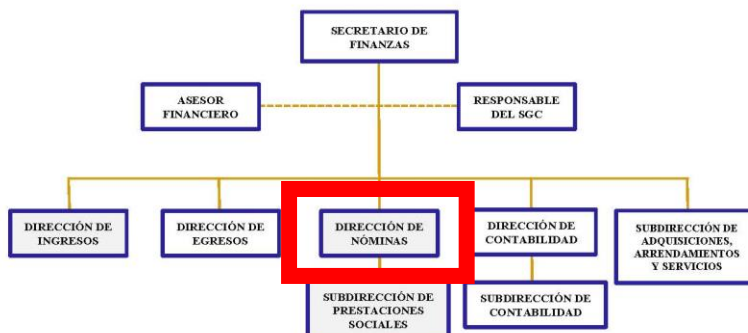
SECRETARIO DE FINANZAS

ASESOR FINANCIERO

RESPONSABLE DEL SGC

DIRECCIÓN DE INGRESOS

DIRECCIÓN DE EGRESOS

DIRECCIÓN DE NÓMINAS

DIRECCIÓN DE CONTABILIDAD

SUBDIRECCIÓN DE ADQUISICIONES, ARRENDAMIENTOS Y SERVICIOS

SUBDIRECCIÓN DE PRESTACIONES SOCIALES

SUBDIRECCIÓN DE CONTABILIDAD